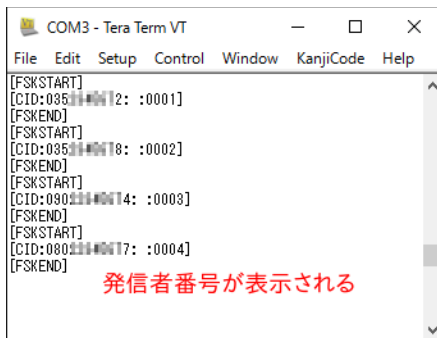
COM3 - Tera Term VT

File Edit Setup Control Window KanjiCode Help

[FSKSTART]
[CID:035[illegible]2: :0001]
[FSKEND]
[FSKSTART]
[CID:035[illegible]8: :0002]
[FSKEND]
[FSKSTART]
[CID:090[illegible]4: :0003]
[FSKEND]
[FSKSTART]
[CID:080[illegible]7: :0004]
[FSKEND]

発信者番号が表示される